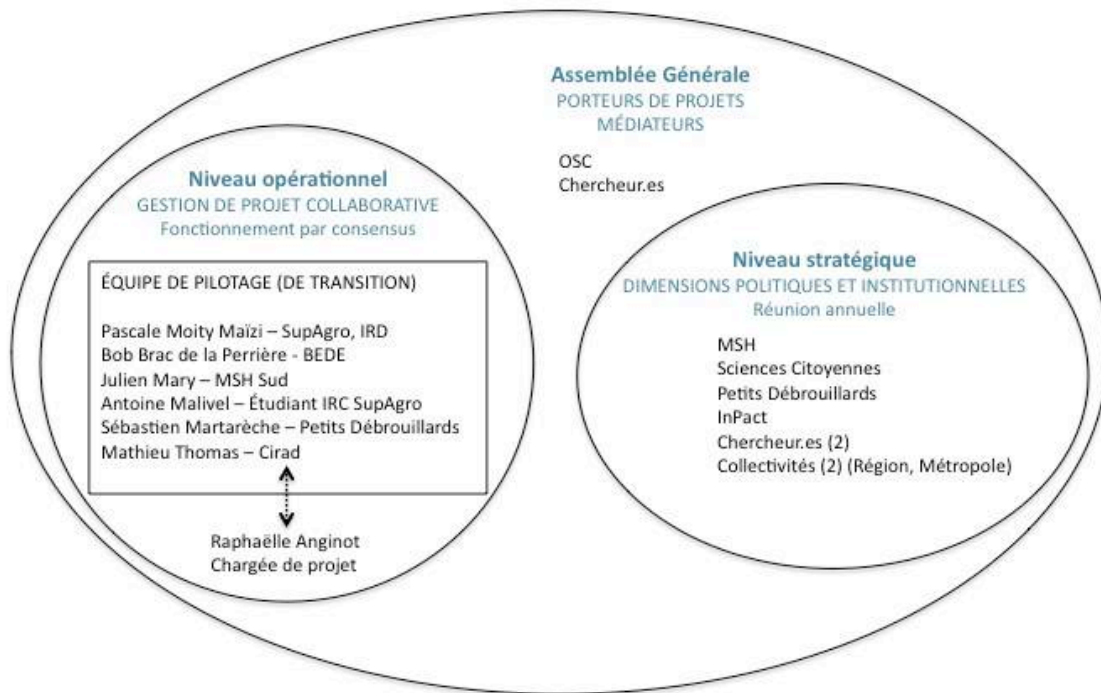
Assemblée Générale
PORTEURS DE PROJETS
MÉDIATEURS

OSC
Chercheur.es

Niveau opérationnel
GESTION DE PROJET COLLABORATIVE
Fonctionnement par consensus

ÉQUIPE DE PILOTAGE (DE TRANSITION)

Pascale Moity Maïzi – SupAgro, IRD
Bob Brac de la Perrière - BEDE
Julien Mary – MSH Sud
Antoine Malivel – Étudiant IRC SupAgro
Sébastien Martarèche – Petits Débrouillards
Mathieu Thomas – Cirad

Raphaëlle Anginot
Chargée de projet

Niveau stratégique
DIMENSIONS POLITIQUES ET INSTITUTIONNELLES
Réunion annuelle

MSH
Sciences Citoyennes
Petits Débrouillards
InPact
Chercheur.es (2)
Collectivités (2) (Région, Métropole)